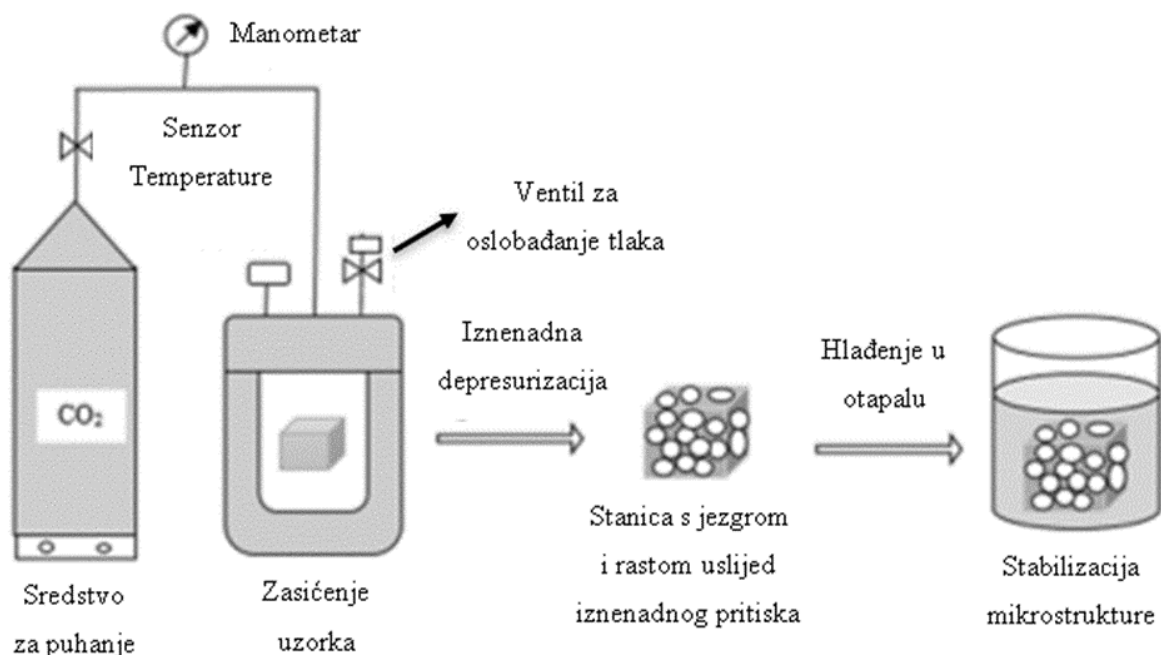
Manometar

Senzor Temperature

Ventil za oslobađanje tlaka

$CO_2$

Iznenadna depresurizacija

Hlađenje u otapalu

Stanica s jezgrom i rastom uslijed iznenadnog pritiska

Stabilizacija mikrostrukture

Sredstvo za puhanje

Zasićenje uzorka